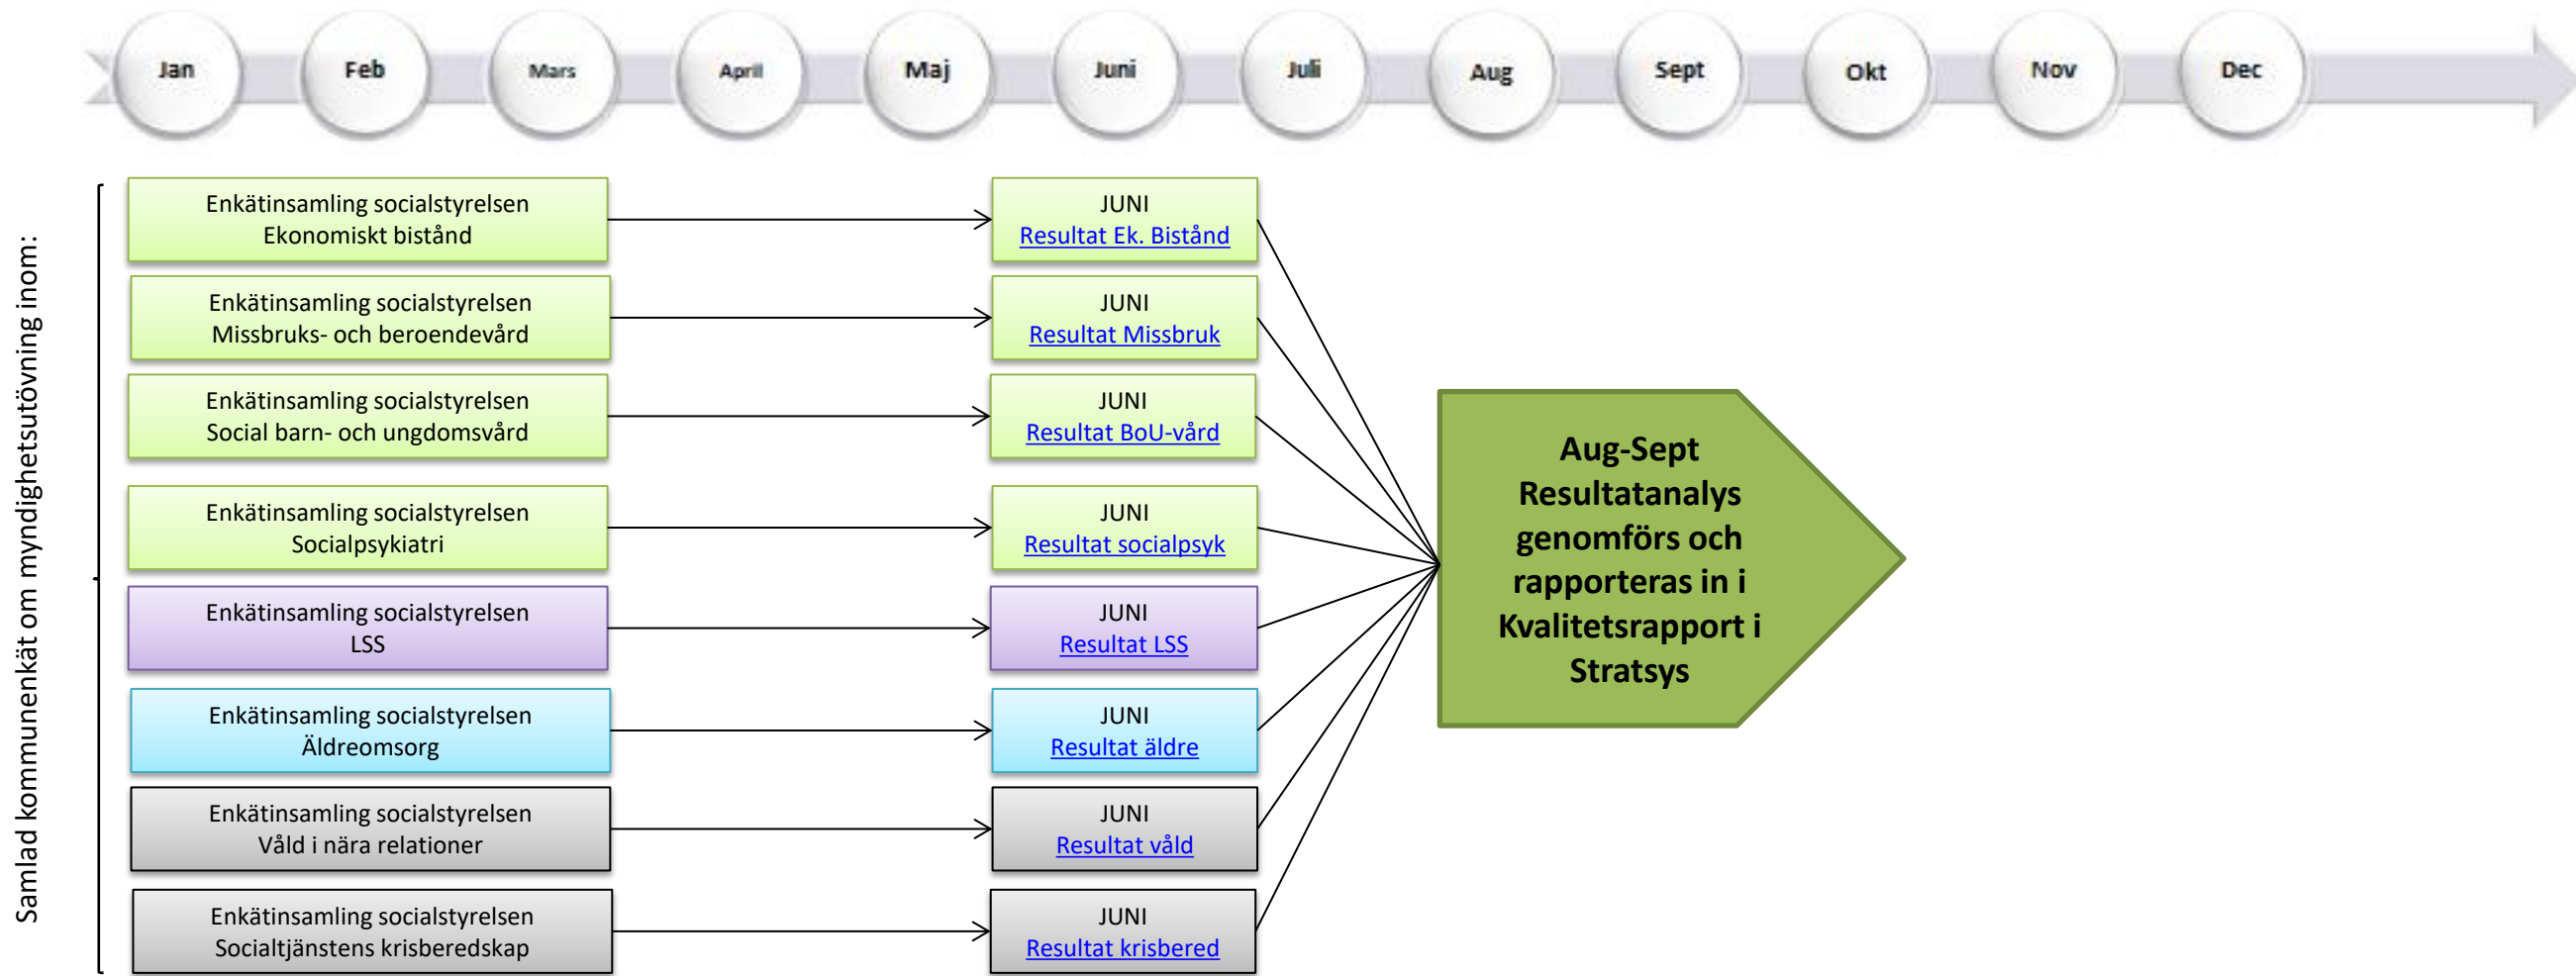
Jan Feb Mars April Maj Juni Juli Aug Sept Okt Nov Dec

Samlad kommunenkät om myndighetsutövning inom:

Enkätinsamling socialstyrelsen Ekonomiskt bistånd

JUNI Resultat Ek. Bistånd

Enkätinsamling socialstyrelsen Missbruks- och beroendevård

JUNI Resultat Missbruk

Enkätinsamling socialstyrelsen Social barn- och ungdomsvård

JUNI Resultat BoU-vård

Enkätinsamling socialstyrelsen Socialpsykiatri

JUNI Resultat socialpsyk

Enkätinsamling socialstyrelsen LSS

JUNI Resultat LSS

Enkätinsamling socialstyrelsen Äldreomsorg

JUNI Resultat äldre

Enkätinsamling socialstyrelsen Våld i nära relationer

JUNI Resultat våld

Enkätinsamling socialstyrelsen Socialtjänstens krisberedskap

JUNI Resultat krisbered

Aug-Sept Resultatanalys genomförs och rapporteras in i Kvalitetsrapport i Stratsys